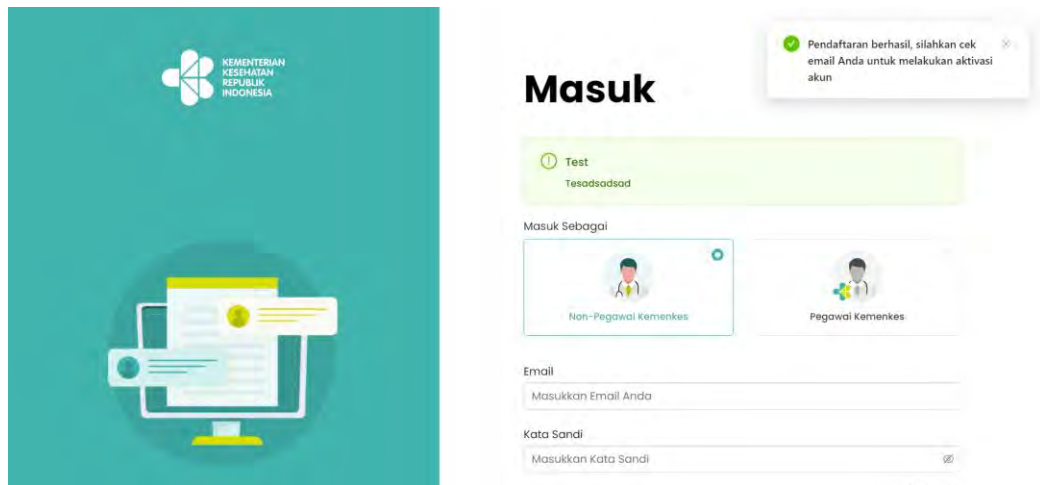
KEMENTERIAN KESEHATAN REPUBLIK INDONESIA

Pendaftaran berhasil, silahkan cek email Anda untuk melakukan aktivasi akun

Masuk

Test
Tesadsadsad

Masuk Sebagai

Non-Pegawai Kemenkes

Pegawai Kemenkes

Email

Masukkan Email Anda

Kata Sandi

Masukkan Kata Sandi